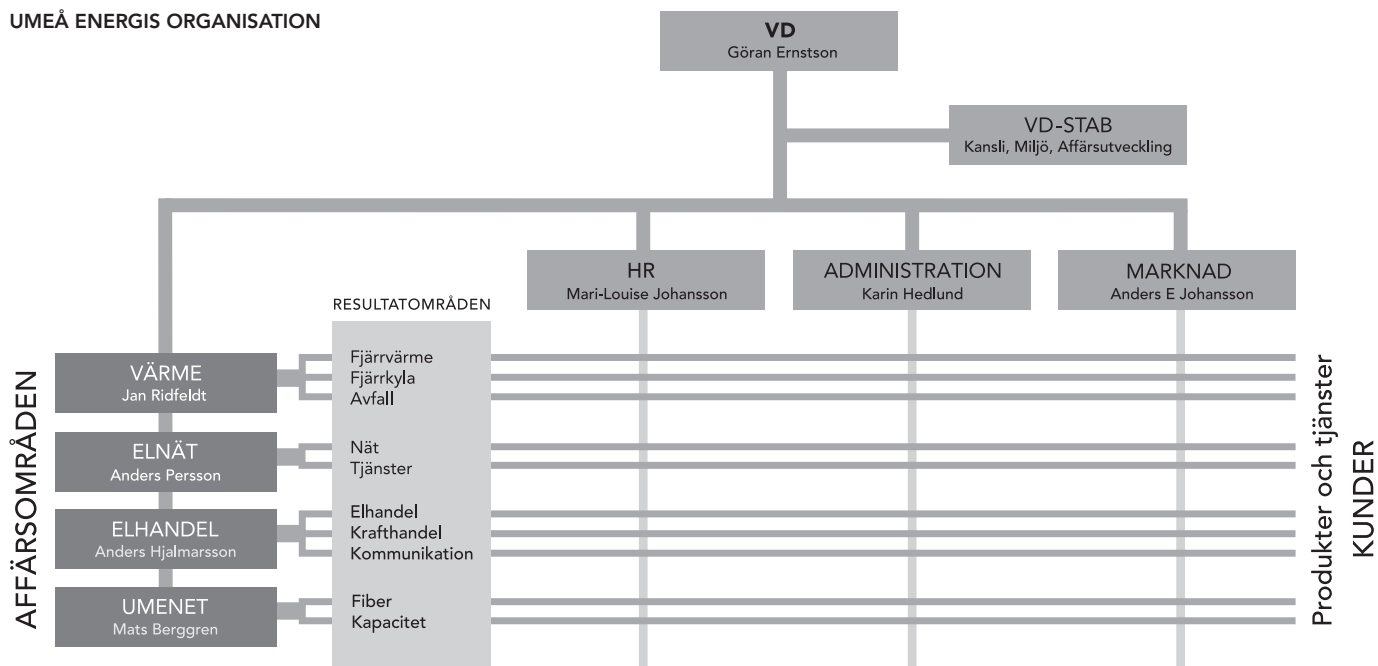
UMEÅ ENERGIS ORGANISATION

VD
Göran Ernstson

VD-STAB
Kansli, Miljö, Affärsutveckling

HR
Mari-Louise Johansson

ADMINISTRATION
Karin Hedlund

MARKNAD
Anders E Johansson

RESULTATOMRÅDEN

AFFÄRSOMRÅDEN

VÄRME
Jan Ridfeldt

Fjärrvärme
Fjärrkyla
Avfall

ELNÄT
Anders Persson

Nät
Tjänster

ELHANDEL
Anders Hjalmarsson

Elhandel
Krafthandel
Kommunikation

UMENET
Mats Berggren

Fiber
Kapacitet

Produkter och tjänster
KUNDER